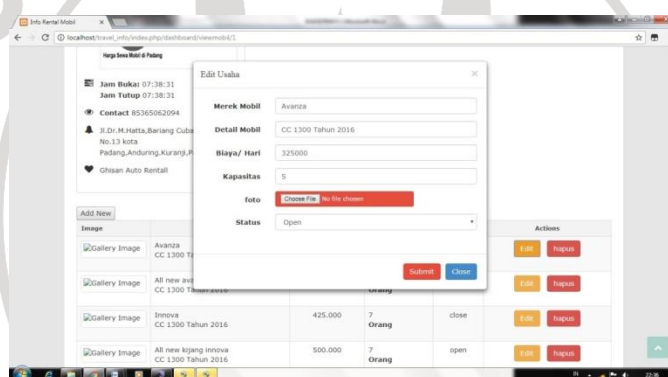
Info Rental Mobil
localhost/travel_info/index.php/dashboard/viewmobil/1
Harga Sewa Mobil di Padang
Jam Buka: 07:38:31
Jam Tutup 07:38:31
Contact 85365062094
Jl.Dr.M.Hatta,Bariang Cuba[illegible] No.13 kota Padang,Anduring,Kuranji,P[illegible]
Ghisan Auto Rentall
Add New
Image
Actions
Gallery Image
Avanza
CC 1300 T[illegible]
Edit
hapus
Gallery Image
All new ava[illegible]
CC 1300 Tahun 2016
Orang
Edit
hapus
Gallery Image
Innova
CC 1300 Tahun 2016
425.000
7
Orang
close
Edit
hapus
Gallery Image
All new kijang innova
CC 1300 Tahun 2016
500.000
7
Orang
open
Edit
hapus
Edit Usaha
×
Merek Mobil
Avanza
Detail Mobil
CC 1300 Tahun 2016
Biaya/ Hari
325000
Kapasitas
5
foto
Choose File
No file chosen
Status
Open
Submit
Close